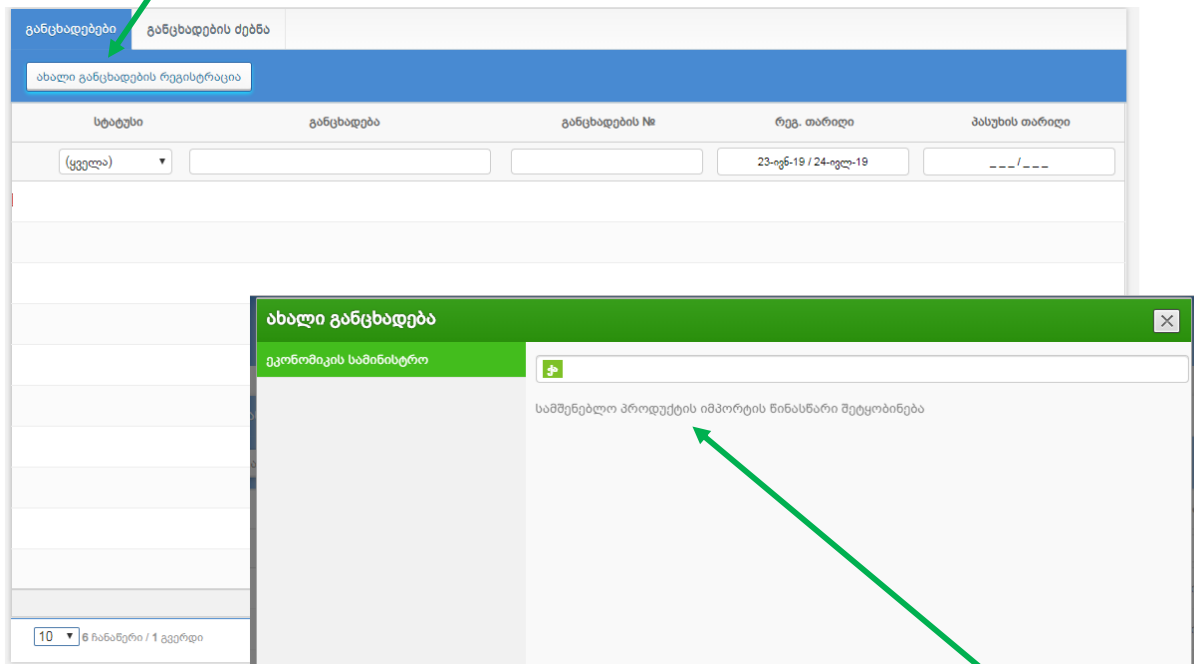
განცხადებები
განცხადების ძებნა
ახალი განცხადების რეგისტრაცია

| სტატუსი | განცხადება | განცხადების № | რეგ. თარიღი | პასუხის თარიღი |
|---|---|---|---|---|
| (ყველა) ▼ | | | 23-ივნ-19 / 24-ივლ-19 | ___/___ |

10 ▼ 6 ჩანაწერი / 1 გვერდი

ახალი განცხადება
ეკონომიკის სამინისტრო
სამშენებლო პროდუქტის იმპორტის წინასწარი შეტყობინება